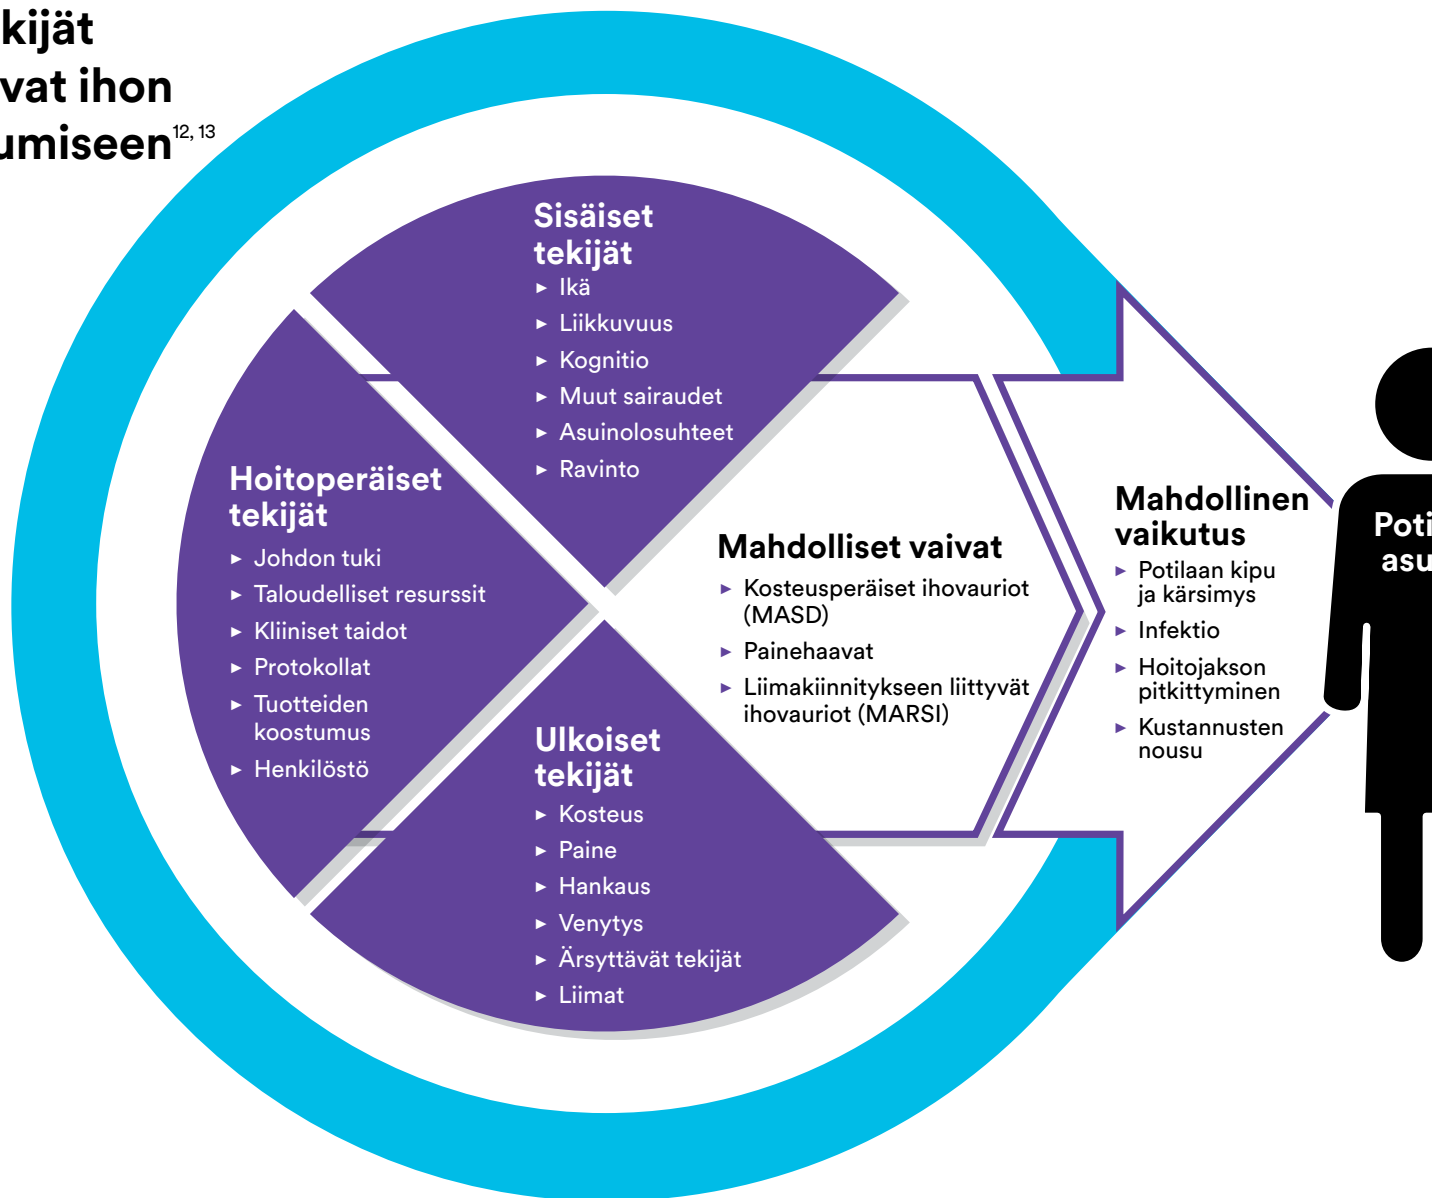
kijät
vat ihon
umiseen$^{12, 13}$

Sisäiset tekijät
► Ikä
► Liikkuvuus
► Kognitio
► Muut sairaudet
► Asuinolosuhteet
► Ravinto

Hoitoperäiset tekijät
► Johdon tuki
► Taloudelliset resurssit
► Kliiniset taidot
► Protokollat
► Tuotteiden koostumus
► Henkilöstö

Mahdolliset vaivat
► Kosteusperäiset ihovauriot (MASD)
► Painehaavat
► Liimakiinnitykseen liittyvät ihovauriot (MARSI)

Ulkoiset tekijät
► Kosteus
► Paine
► Hankaus
► Venytys
► Ärsyttävät tekijät
► Liimat

Mahdollinen vaikutus
► Potilaan kipu ja kärsimys
► Infektio
► Hoitojakson pitkittyminen
► Kustannusten nousu

Poti
asu